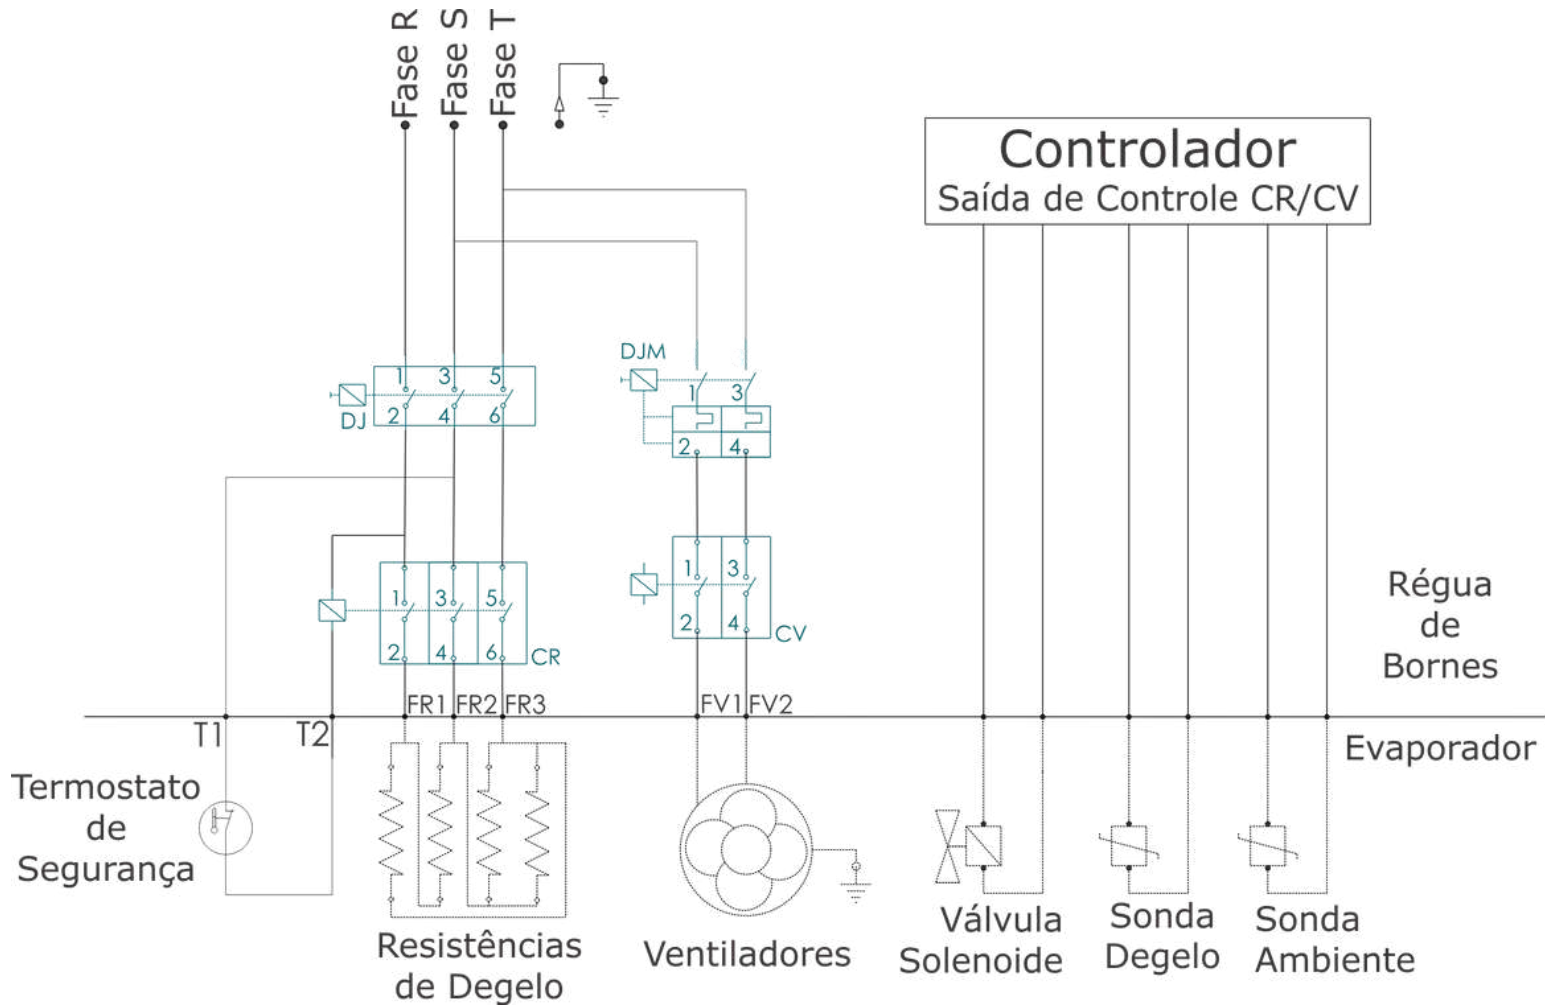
Fase R
Fase S
Fase T

Controlador
Saída de Controle CR/CV

DJM
1 3
2 4

1 3 5
DJ
2 4 6

1 3
2 4
CV

1 3 5
2 4 6
CR

Régua de Bornes

T1 T2 FR1 FR2 FR3 FV1 FV2

Evaporador

Termostato de Segurança

Resistências de Degelo

Ventiladores

Válvula Solenoide

Sonda Degelo

Sonda Ambiente